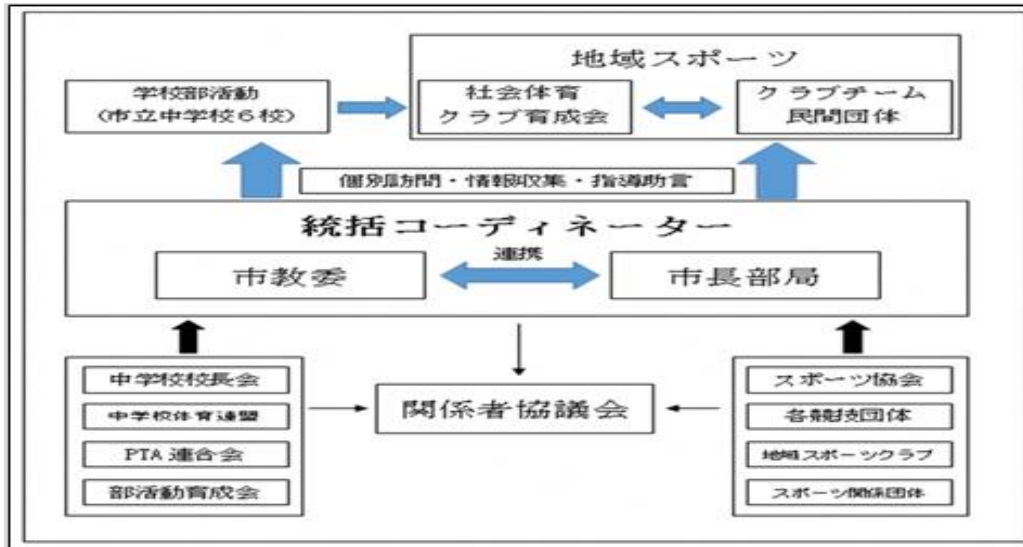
地域スポーツ

学校部活動
(市立中学校6校)

社会体育
クラブ育成会

クラブチーム
民間団体

個別訪問・情報収集・指導助言

統括コーディネーター

連携

市教委

市長部局

中学校校長会

中学校体育連盟

PTA 連合会

部活動育成会

関係者協議会

スポーツ協会

各競技団体

地域スポーツクラブ

スポーツ関係団体